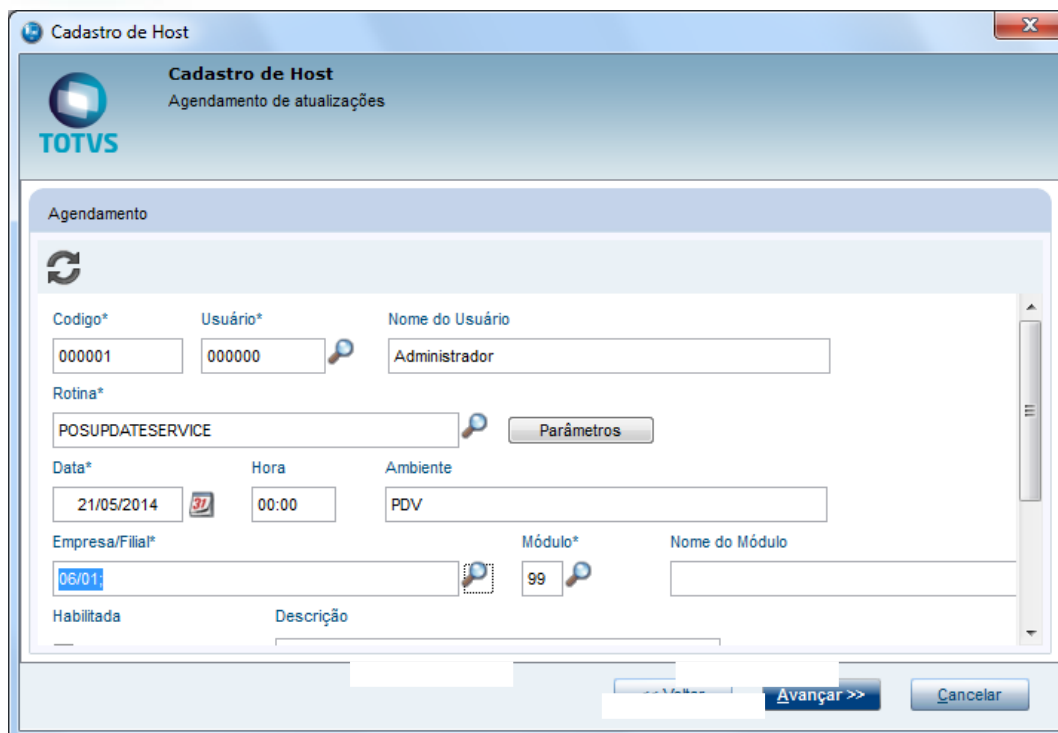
Cadastro de Host

Cadastro de Host
Agendamento de atualizações

TOTVS

Agendamento

Codigo*
000001
Usuário*
000000
Nome do Usuário
Administrador
Rotina*
POSUPDATESERVICE
Parâmetros
Data*
21/05/2014
31
Hora
00:00
Ambiente
PDV
Empresa/Filial*
06/01;
Módulo*
99
Nome do Módulo
Habilitada
Descrição

<< Voltar
Avançar >>
Cancelar